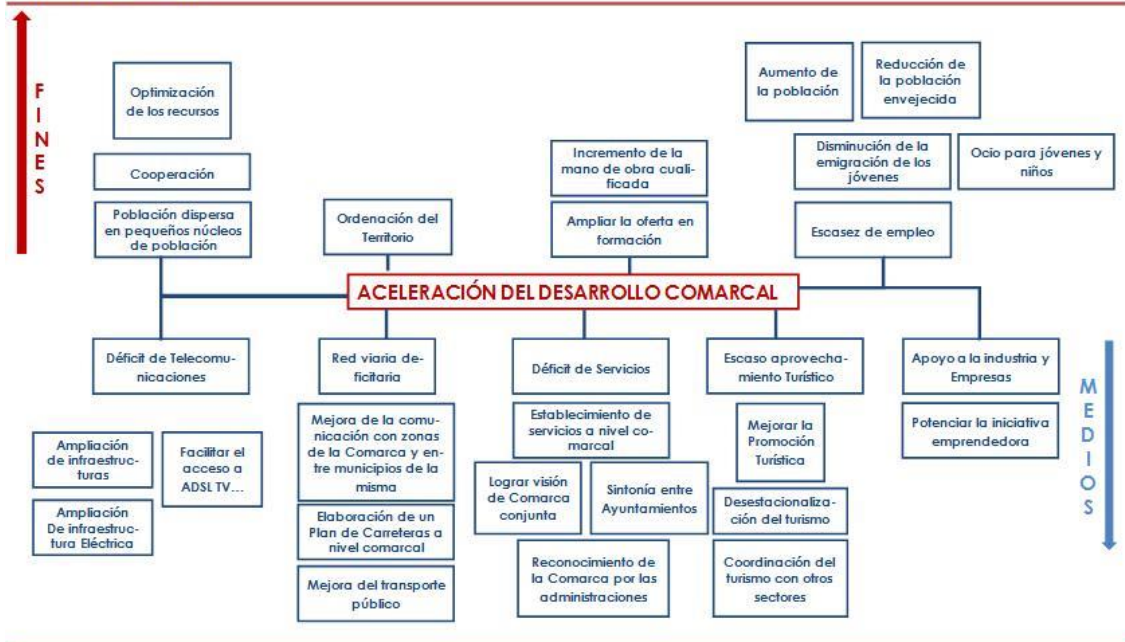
FINES

Optimización de los recursos

Cooperación

Población dispersa en pequeños núcleos de población

Ordenación del Territorio

Incremento de la mano de obra cualificada

Ampliar la oferta en formación

Aumento de la población

Reducción de la población envejecida

Disminución de la emigración de los jóvenes

Ocio para jóvenes y niños

Escasez de empleo

ACELERACIÓN DEL DESARROLLO COMARCAL

Déficit de Telecomunicaciones

Red viaria deficitaria

Déficit de Servicios

Escaso aprovechamiento Turístico

Apoyo a la industria y Empresas

MEDIOS

Ampliación de infraestructuras

Facilitar el acceso a ADSL TV…

Ampliación De infraestructura Eléctrica

Mejora de la comunicación con zonas de la Comarca y entre municipios de la misma

Elaboración de un Plan de Carreteras a nivel comarcal

Mejora del transporte público

Establecimiento de servicios a nivel comarcal

Lograr visión de Comarca conjunta

Sintonía entre Ayuntamientos

Reconocimiento de la Comarca por las administraciones

Mejorar la Promoción Turística

Desestacionalización del turismo

Coordinación del turismo con otros sectores

Potenciar la iniciativa emprendedora